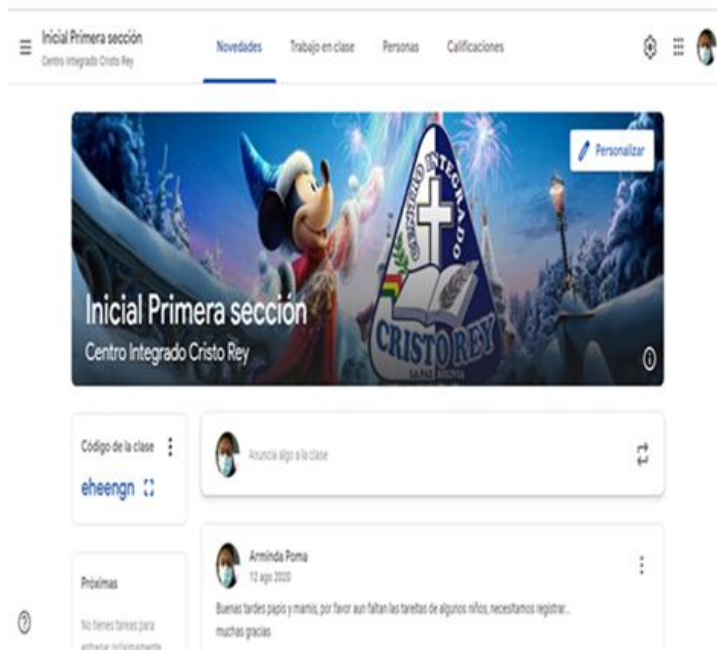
Inicial Primera sección
Centro Integrado Cristo Rey

Novedades Trabajo en clase Personas Calificaciones

Personalizar

CENTRO INTEGRADO
CRISTO REY
LA PAZ - BOLIVIA

Inicial Primera sección
Centro Integrado Cristo Rey

Código de la clase
eheengn

Anuncia algo a la clase

Próximas
No tienes tareas para entregar próximamente

Arminda Poma
12 ago 2020

Buenas tardes papis y mamis, por favor aun faltan las tareitas de algunos niños, necesitamos registrar...
muchas gracias